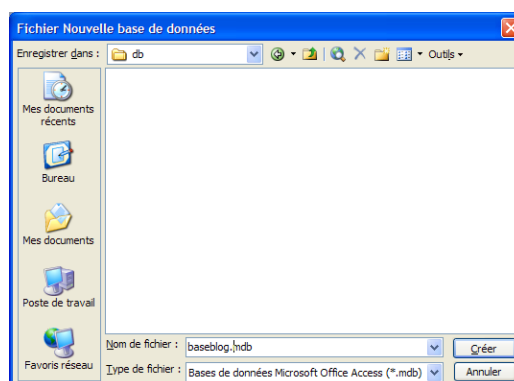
Fichier Nouvelle base de données

Enregistrer dans : db

Outils

Mes documents récents

Bureau

Mes documents

Poste de travail

Favoris réseau

Nom de fichier : baseblog.mdb

Type de fichier : Bases de données Microsoft Office Access (*.mdb)

Créer

Annuler